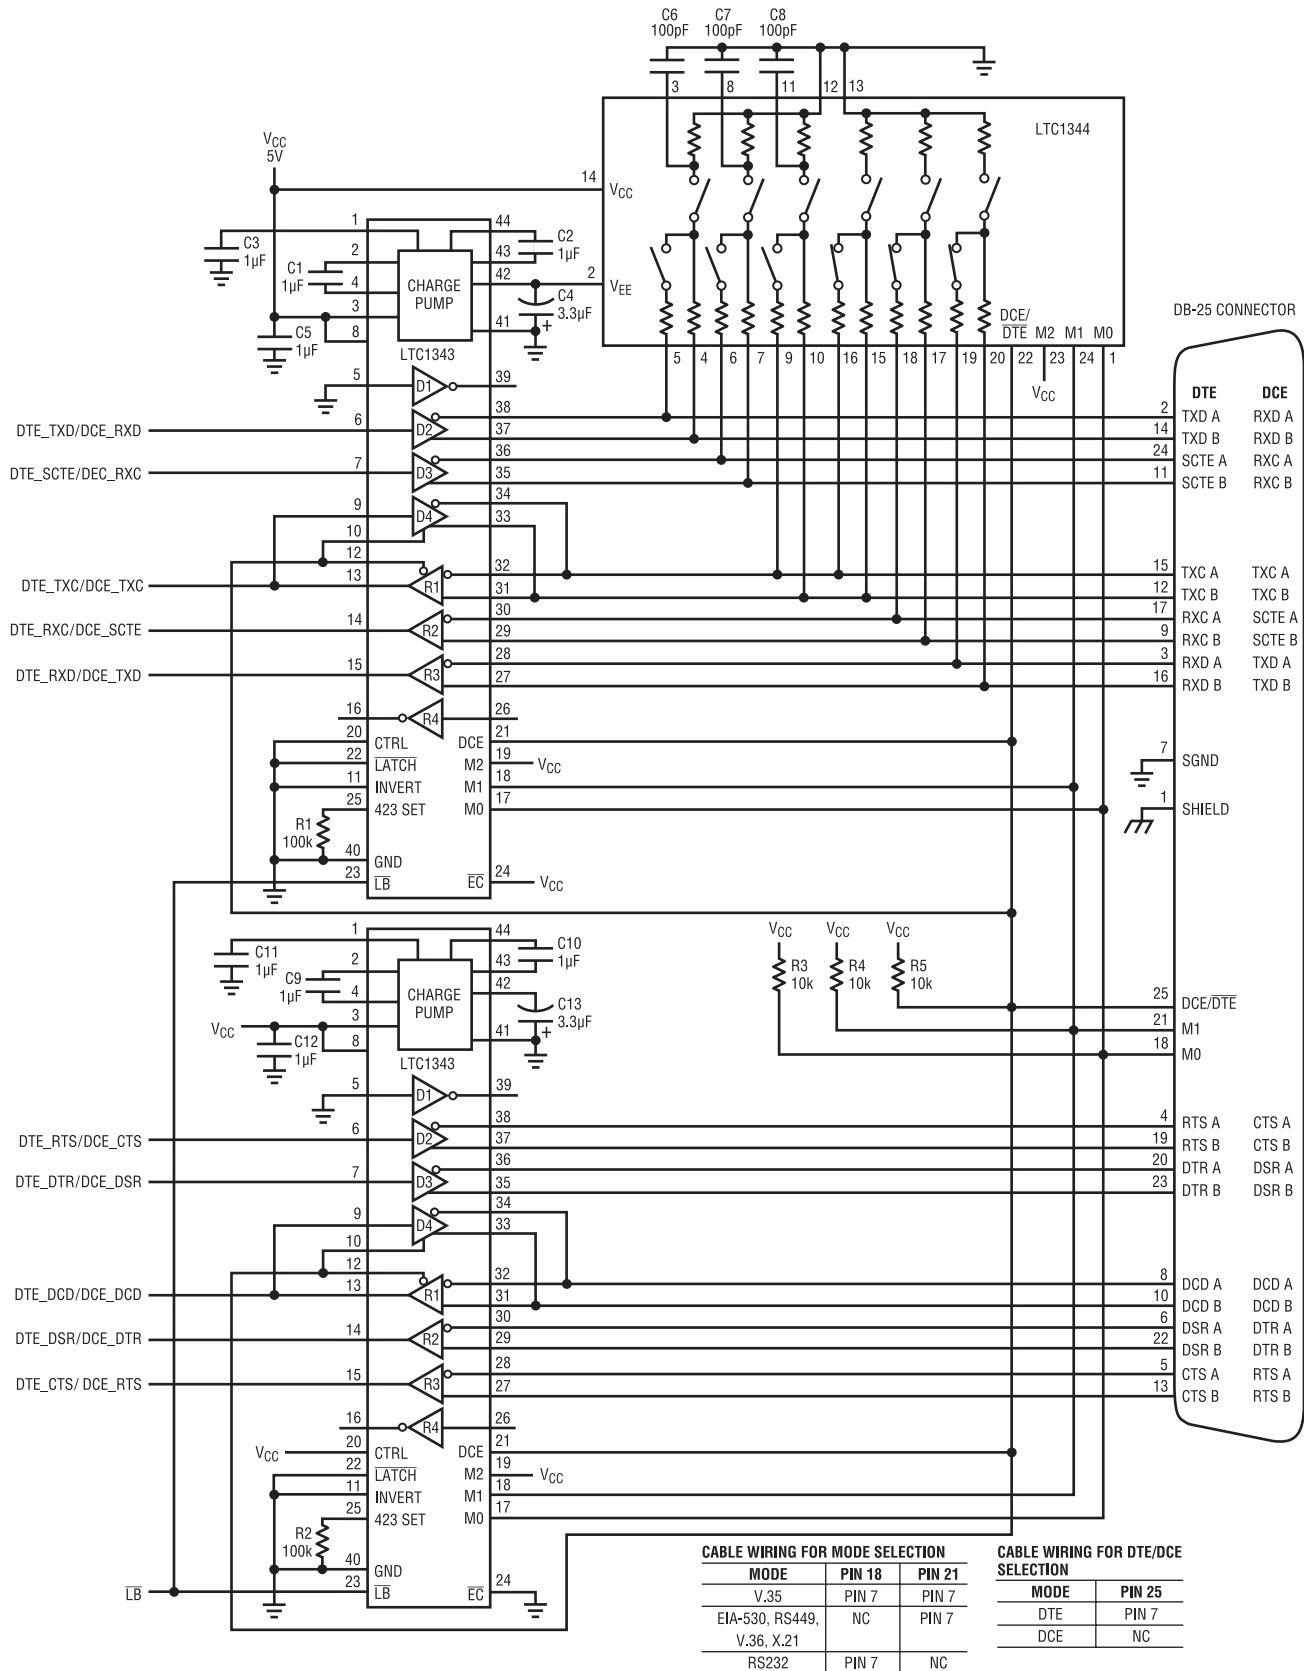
C6 100pF C7 100pF C8 100pF

3 8 11 12 13

LTC1344

$V_{CC}$ 5V

14 $V_{CC}$

2 $V_{EE}$

DCE/$\overline{DTE}$ M2 M1 M0

5 4 6 7 9 10 16 15 18 17 19 20 22 23 24 1

$V_{CC}$

DB-25 CONNECTOR

C3 1µF
C1 1µF
C5 1µF
C2 1µF
C4 3.3µF

1 2 4 3 8 44 43 42 41

CHARGE PUMP

LTC1343

5 D1 39
DTE_TXD/DCE_RXD 6 D2 38 37
DTE_SCTE/DEC_RXC 7 D3 36 35
9 D4 34 33
10
12
DTE_TXC/DCE_TXC 13 R1 32 31
DTE_RXC/DCE_SCTE 14 R2 30 29
DTE_RXD/DCE_TXD 15 R3 28 27
16 R4 26
20 CTRL DCE 21
22 $\overline{LATCH}$ M2 19 $V_{CC}$
11 INVERT M1 18
25 423 SET M0 17
R1 100k
40 GND
23 $\overline{LB}$ $\overline{EC}$ 24 $V_{CC}$

| | DTE | DCE |
|---|---|---|
| 2 | TXD A | RXD A |
| 14 | TXD B | RXD B |
| 24 | SCTE A | RXC A |
| 11 | SCTE B | RXC B |
| 15 | TXC A | TXC A |
| 12 | TXC B | TXC B |
| 17 | RXC A | SCTE A |
| 9 | RXC B | SCTE B |
| 3 | RXD A | TXD A |
| 16 | RXD B | TXD B |

7 SGND
1 SHIELD

$V_{CC}$ $V_{CC}$ $V_{CC}$
R3 10k R4 10k R5 10k

25 DCE/$\overline{DTE}$
21 M1
18 M0

C11 1µF
C9 1µF
C10 1µF
C13 3.3µF
$V_{CC}$
C12 1µF

1 2 4 3 8 44 43 42 41

CHARGE PUMP

LTC1343

5 D1 39
DTE_RTS/DCE_CTS 6 D2 38 37
DTE_DTR/DCE_DSR 7 D3 36 35
9 D4 34 33
10
12
DTE_DCD/DCE_DCD 13 R1 32 31
DTE_DSR/DCE_DTR 14 R2 30 29
DTE_CTS/ DCE_RTS 15 R3 28 27
16 R4 26
$V_{CC}$ 20 CTRL DCE 21
22 $\overline{LATCH}$ M2 19 $V_{CC}$
11 INVERT M1 18
25 423 SET M0 17
R2 100k
40 GND
$\overline{LB}$ 23 $\overline{LB}$ $\overline{EC}$ 24

| | DTE | DCE |
|---|---|---|
| 4 | RTS A | CTS A |
| 19 | RTS B | CTS B |
| 20 | DTR A | DSR A |
| 23 | DTR B | DSR B |
| 8 | DCD A | DCD A |
| 10 | DCD B | DCD B |
| 6 | DSR A | DTR A |
| 22 | DSR B | DTR B |
| 5 | CTS A | RTS A |
| 13 | CTS B | RTS B |

CABLE WIRING FOR MODE SELECTION

| MODE | PIN 18 | PIN 21 |
|---|---|---|
| V.35 | PIN 7 | PIN 7 |
| EIA-530, RS449, V.36, X.21 | NC | PIN 7 |
| RS232 | PIN 7 | NC |

CABLE WIRING FOR DTE/DCE SELECTION

| MODE | PIN 25 |
|---|---|
| DTE | PIN 7 |
| DCE | NC |